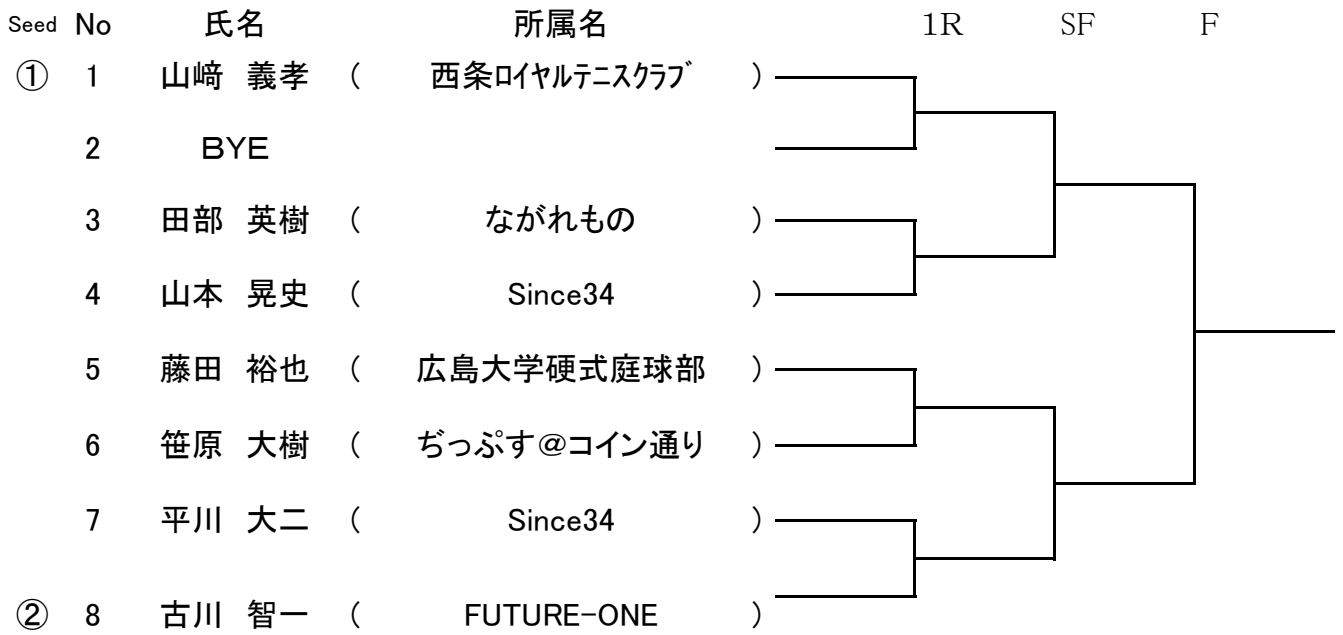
| Seed | No | 氏名 | 所属名 |
|---|---|---|---|
| ① | 1 | 山﨑 義孝 | ( 西条ﾛｲﾔﾙﾃﾆｽｸﾗﾌﾞ ) |
| | 2 | BYE | |
| | 3 | 田部 英樹 | ( ながれもの ) |
| | 4 | 山本 晃史 | ( Since34 ) |
| | 5 | 藤田 裕也 | ( 広島大学硬式庭球部 ) |
| | 6 | 笹原 大樹 | ( ぢっぷす@コイン通り ) |
| | 7 | 平川 大二 | ( Since34 ) |
| ② | 8 | 古川 智一 | ( FUTURE-ONE ) |

1R SF F